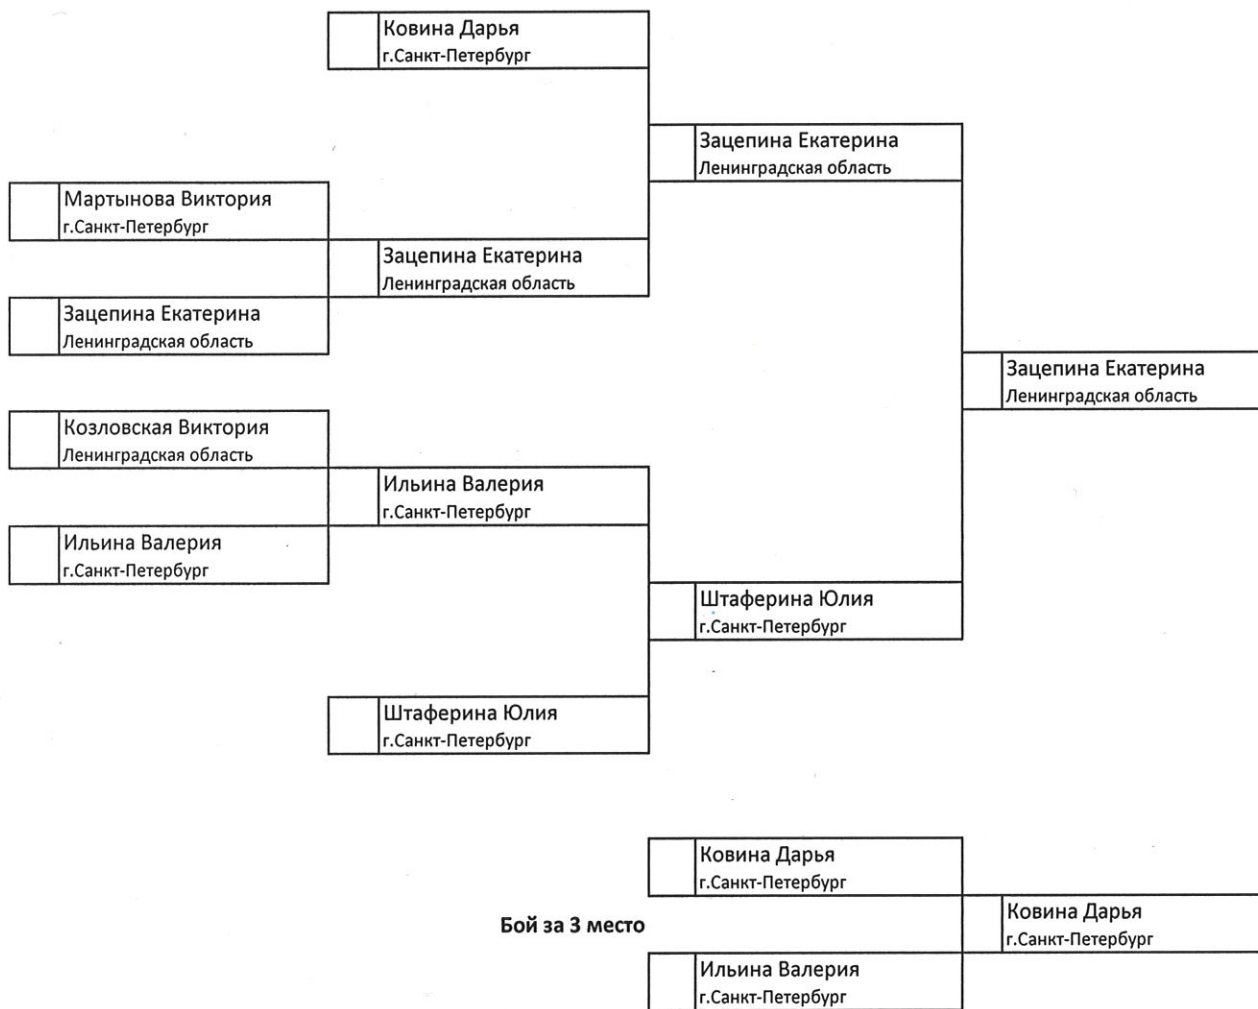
Ковина Дарья
г.Санкт-Петербург

Зацепина Екатерина
Ленинградская область

Мартынова Виктория
г.Санкт-Петербург

Зацепина Екатерина
Ленинградская область

Зацепина Екатерина
Ленинградская область

Зацепина Екатерина
Ленинградская область

Козловская Виктория
Ленинградская область

Ильина Валерия
г.Санкт-Петербург

Ильина Валерия
г.Санкт-Петербург

Штаферина Юлия
г.Санкт-Петербург

Штаферина Юлия
г.Санкт-Петербург

Ковина Дарья
г.Санкт-Петербург

Бой за 3 место

Ковина Дарья
г.Санкт-Петербург

Ильина Валерия
г.Санкт-Петербург